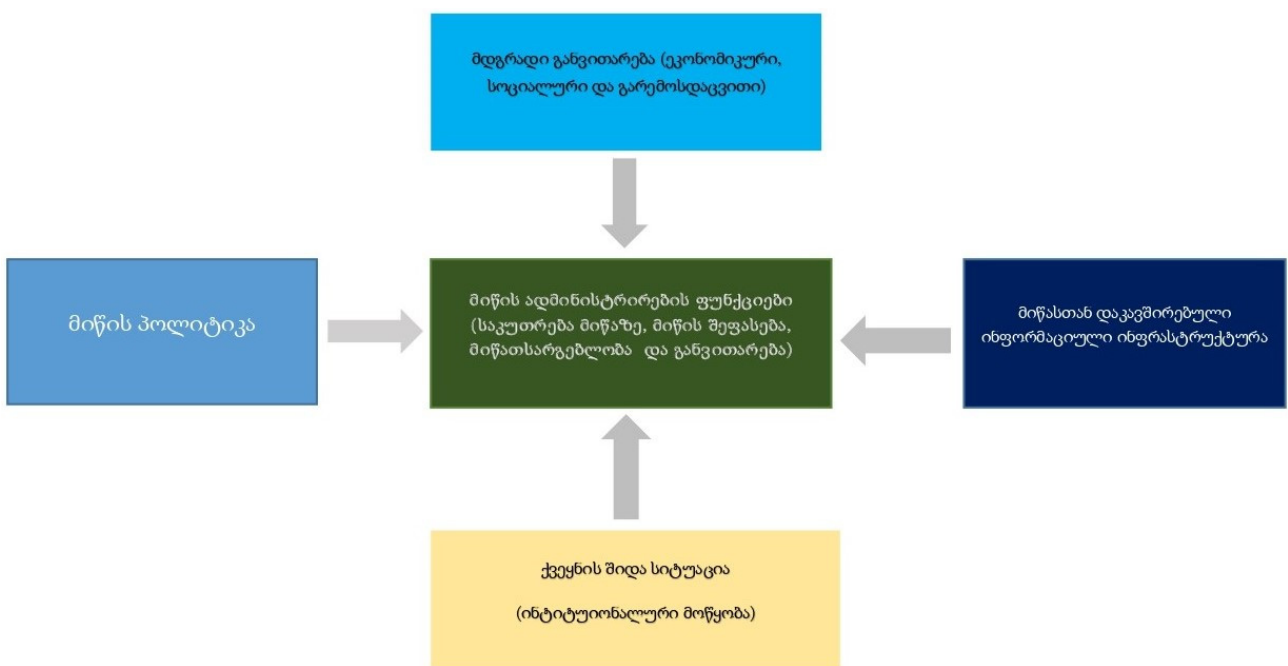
მდგრადი განვითარება (ეკონომიკური, სოციალური და გარემოსდაცვითი)

მიწის პოლიტიკა

მიწის ადმინისტრირების ფუნქციები (საკუთრება მიწაზე, მიწის შეფასება, მიწათსარგებლობა და განვითარება)

მიწასთან დაკავშირებული ინფორმაციული ინფრასტრუქტურა

ქვეყნის შიდა სიტუაცია

(ინტიტუციონალური მოწყობა)